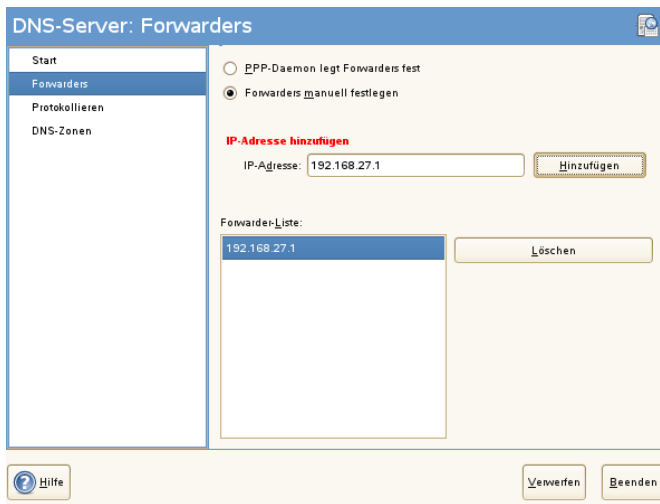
DNS-Server: Forwarders

Start
Forwarders
Protokollieren
DNS-Zonen

PPP-Daemon legt Forwarders fest
Forwarders manuell festlegen

IP-Adresse hinzufügen
IP-Adresse: 192.168.27.1
Hinzufügen

Forwarder-Liste:
192.168.27.1
Löschen

Hilfe
Verwerfen
Beenden